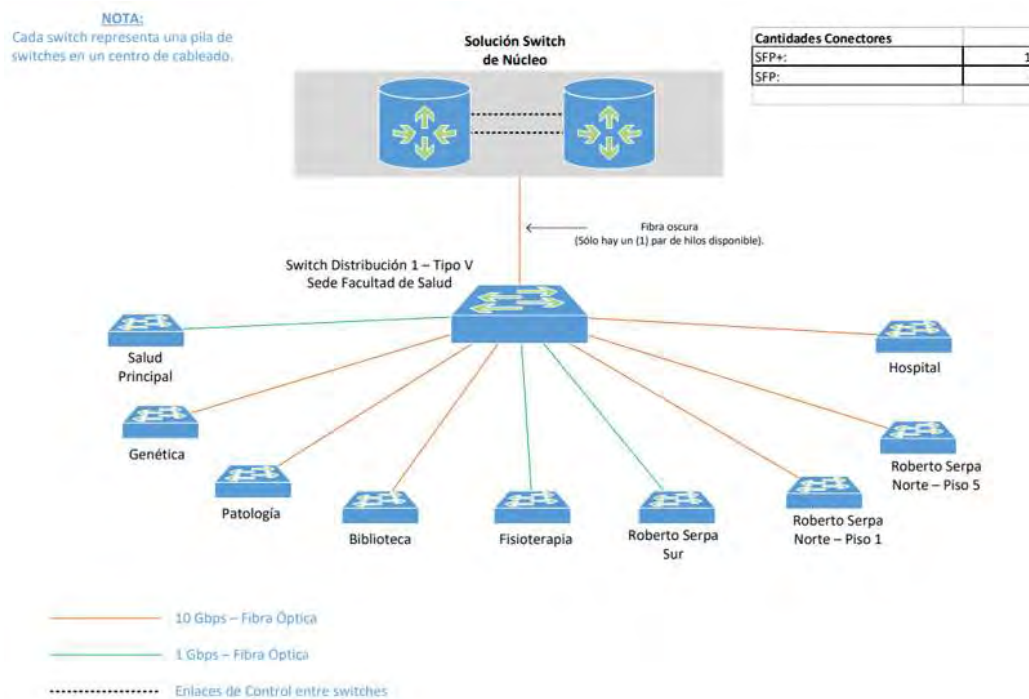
NOTA:
Cada switch representa una pila de switches en un centro de cableado.

Solución Switch de Núcleo

| Cantidades Conectores | |
|---|---|
| SFP+: | 1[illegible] |
| SFP: | |
| | |

Fibra oscura
(Sólo hay un (1) par de hilos disponible).

Switch Distribución 1 – Tipo V
Sede Facultad de Salud

Salud Principal

Hospital

Genética

Roberto Serpa Norte – Piso 5

Patología

Biblioteca

Fisioterapia

Roberto Serpa Sur

Roberto Serpa Norte – Piso 1

10 Gbps – Fibra Óptica

1 Gbps – Fibra Optica

Enlaces de Control entre switches